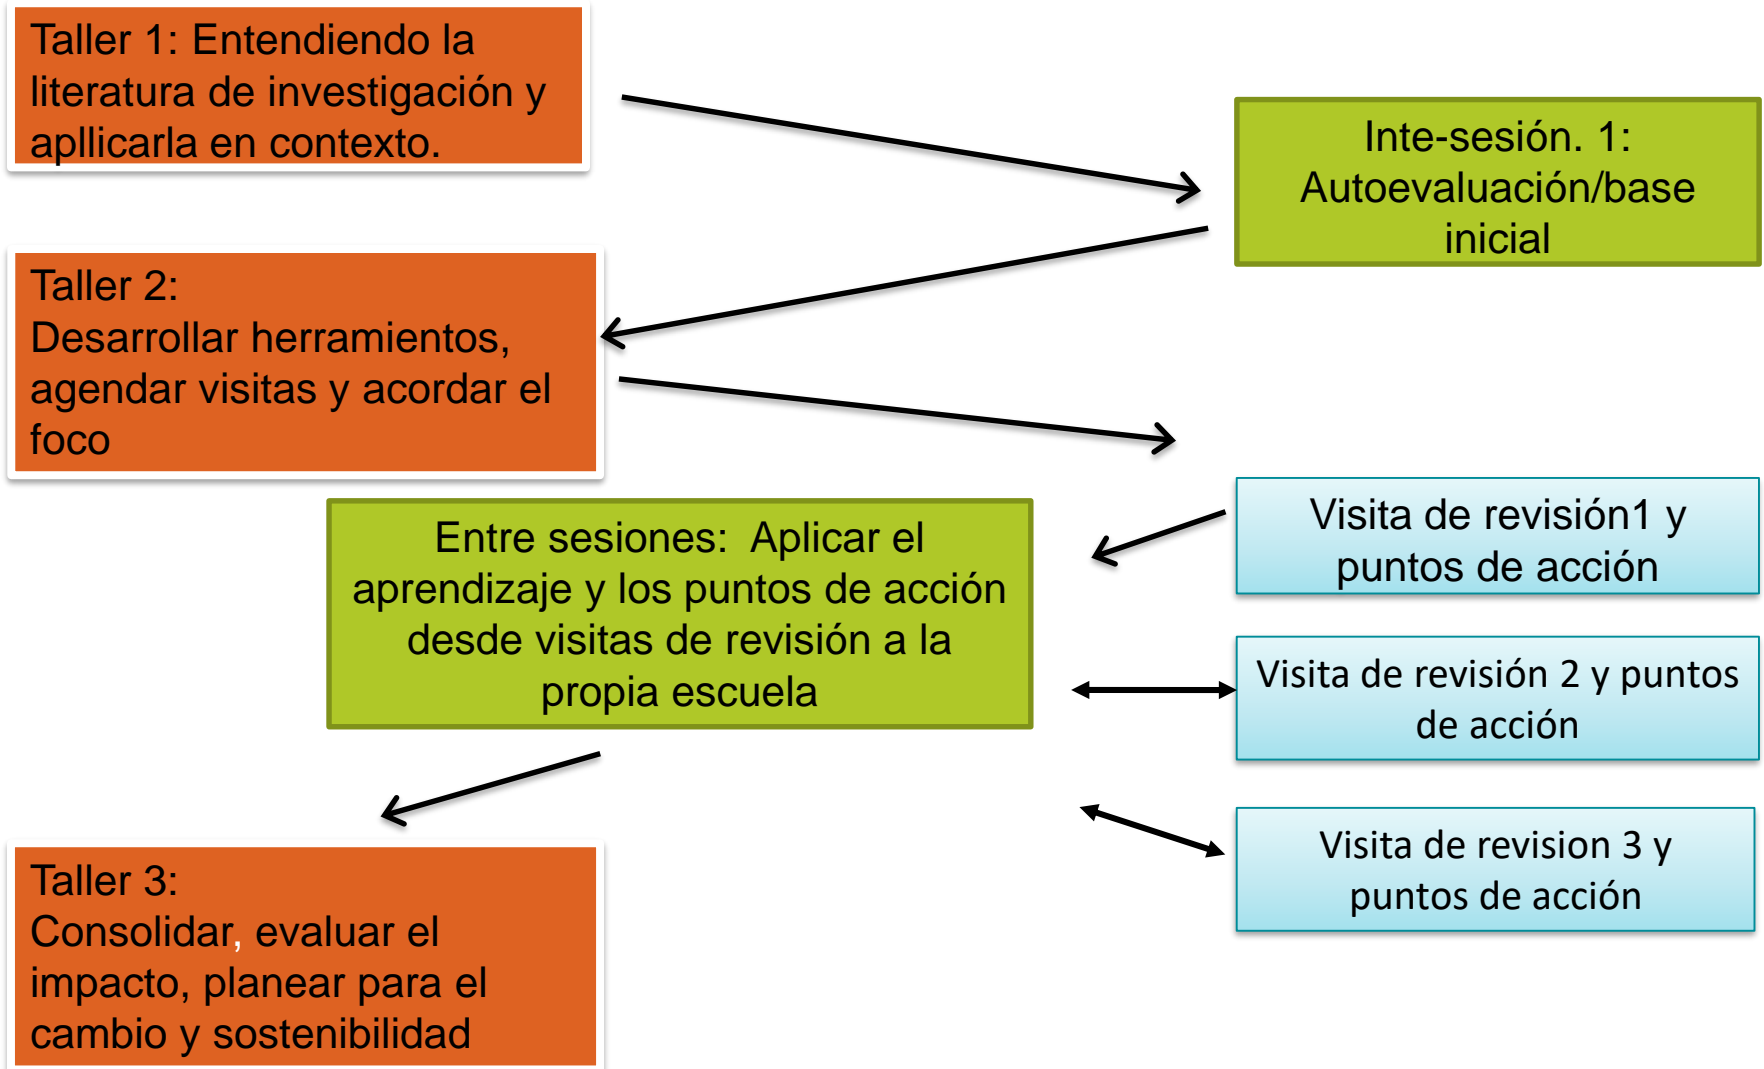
Taller 1: Entendiendo la literatura de investigación y apllicarla en contexto.

Inte-sesión. 1: Autoevaluación/base inicial

Taller 2:
Desarrollar herramientos, agendar visitas y acordar el foco

Entre sesiones: Aplicar el aprendizaje y los puntos de acción desde visitas de revisión a la propia escuela

Visita de revisión1 y puntos de acción

Visita de revisión 2 y puntos de acción

Visita de revision 3 y puntos de acción

Taller 3:
Consolidar, evaluar el impacto, planear para el cambio y sostenibilidad